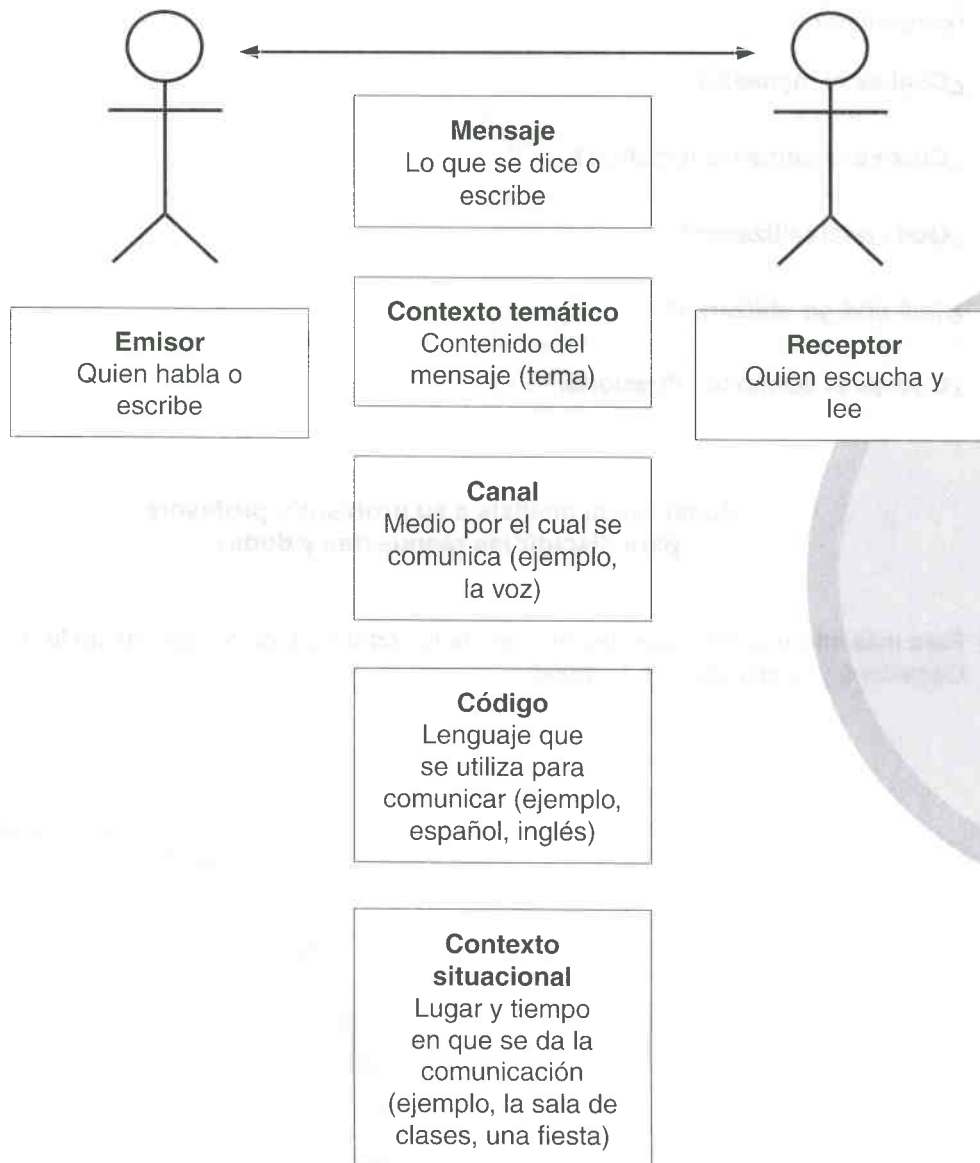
**Mensaje**
Lo que se dice o escribe

**Emisor**
Quien habla o escribe

**Contexto temático**
Contenido del mensaje (tema)

**Receptor**
Quien escucha y lee

**Canal**
Medio por el cual se comunica (ejemplo, la voz)

**Código**
Lenguaje que se utiliza para comunicar (ejemplo, español, inglés)

**Contexto situacional**
Lugar y tiempo en que se da la comunicación (ejemplo, la sala de clases, una fiesta)